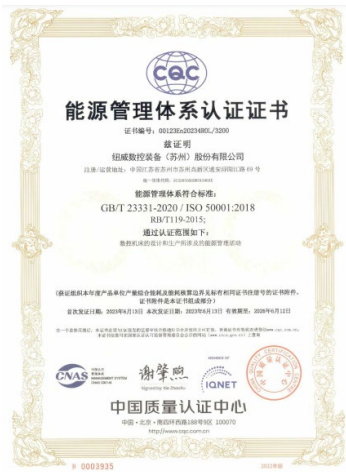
CQC

能源管理体系认证证书

证书编号：00123En2023480L/3200

兹证明

纽威数控装备（苏州）股份有限公司

注册/运营地址：中国江苏省苏州市苏州高新区通安镇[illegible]路 69 号

能源管理体系符合标准：

GB/T 23331-2020 / ISO 50001:2018

RB/T119-2015;

通过认证范围如下：

数控机床的设计和生产所涉及的能源管理活动

（获证组织年度生产产品单位产量综合能耗及能耗核算边界无显著变化的，证书附件有效）
证书附件是本证书组成部分

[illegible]：2023年6月13日 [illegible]：2023年6月13日 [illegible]：2026年6月12日

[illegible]

CNAS

谢肇熙

IQNET

中国质量认证中心

中国·北京·南四环西路188号9区 100070

http://www.cqc.com.cn

0003935